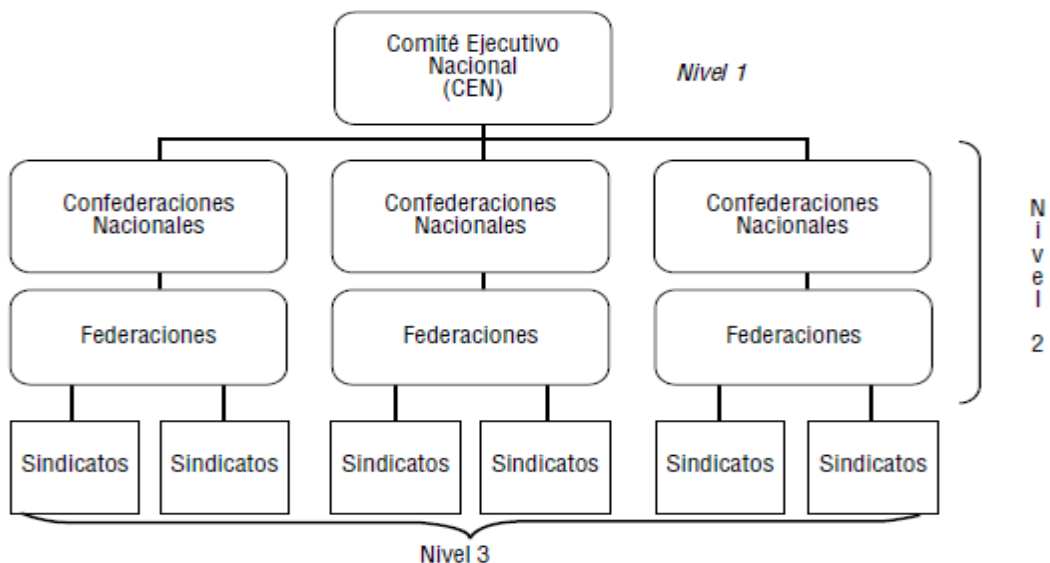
Comité Ejecutivo Nacional (CEN)

Nivel 1

Confederaciones Nacionales

Confederaciones Nacionales

Confederaciones Nacionales

Federaciones

Federaciones

Federaciones

Nivel 2

Sindicatos

Sindicatos

Sindicatos

Sindicatos

Sindicatos

Sindicatos

Nivel 3